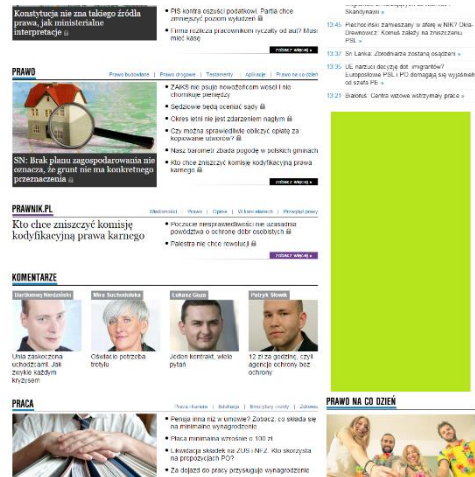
Konstytucja nie zna takiego źródła prawa, jak ministerialne interpretacje

• PiS kontra oszuści podatkowi. Partia chce zmniejszyć poziom wyłudzeń
• Firma rozlicza pracowników ryczałt od aut? Musi mieć kase

zobacz więcej »

Skandynawii »

12:45 Piechociński zamieszany w aferę w NIK? Okła-Drewnowicz: Komuś zależy na zniszczeniu PSL »

13:37 Sri Lanka: Zatrzymano zostaną osądzeni »

13:35 UE naruszy decyzje dot. imigrantów? Europosłowie PiS i PO domagają się wyjaśnień od szefa PE »

13:21 Białoruś: Centra ustawę wstrzymały prace »

PRAWO

Prawo budowlane | Prawo drogowe | Testamenty | Aplikacje | Prawo na co dzień

SN: Brak planu zagospodarowania nie oznacza, że grunt nie ma konkretnego przeznaczenia

• ZAiKS nie pojmie nowoczesnych wolności nie chorniebuje pieniędzy
• Sędziowie będą oceniać sądy
• Okres letni nie jest zdarzeniem nagłym
• Czy można sprawiedliwie obliczyć opłatę za kopiowanie utworów?
• Nasz barometr zbada pogodę w polskich gminach
• Kto chce zniszczyć komisję kodyfikacyjną prawa karnego

zobacz więcej »

PRAWNIK.PL

Wiadomości | Prawo | Opinie | W twardziałach | Przepisy prawy

Kto chce zniszczyć komisję kodyfikacyjną prawa karnego

• Poczucie niesprawiedliwości nie uzasadnia powództwa o ochronę dóbr osobistych
• Palestra nie chce rewolucji

zobacz więcej »

KOMENTARZE

Bartłomiej Niedziński
Usia zaskoczona uchodzcami. Jak karmić każdym kryzysem

Mira Suchodolska
Obudzo potrzeba trotylu

Łukasz Guza
Jeden kontrakt, wiele pytań

Patryk Słowik
12 zł za godzinę, czyli agencje ochrony bez ochrony

PRACA

Prawo Karnie | Szkolenia | Brzeczkowy rynek | Zdrowie

• Pensja ima niż w umowie? Zobacz, co składa się na minimalne wynagrodzenie
• Płaca minimalna wzrośnie o 100 zł
• Likwidacja składek na ZUS i NFZ. Kto skorzysta na propozycjach PO?
• Za dojazd do pracy przysługuje wynagrodzenie

PRAWO NA CO DZIEŃ